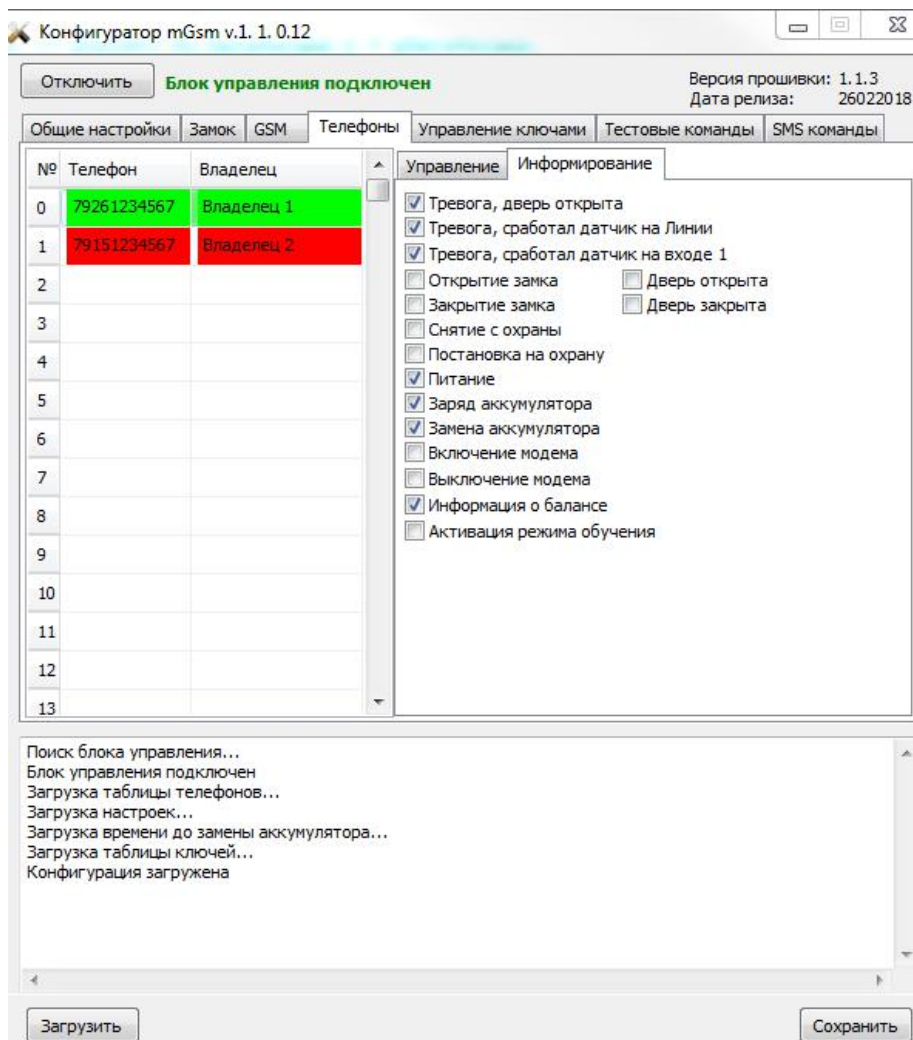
Конфигуратор mGsm v.1. 1. 0.12

Отключить
Блок управления подключен
Версия прошивки: 1.1.3
Дата релиза: 26022018

Общие настройки | Замок | GSM | Телефоны | Управление ключами | Тестовые команды | SMS команды

| № | Телефон | Владелец |
|---|---|---|
| 0 | 79261234567 | Владелец 1 |
| 1 | 79151234567 | Владелец 2 |
| 2 | | |
| 3 | | |
| 4 | | |
| 5 | | |
| 6 | | |
| 7 | | |
| 8 | | |
| 9 | | |
| 10 | | |
| 11 | | |
| 12 | | |
| 13 | | |

Управление | Информирование

Тревога, дверь открыта
Тревога, сработал датчик на Линии
Тревога, сработал датчик на входе 1
Открытие замка
Дверь открыта
Закрытие замка
Дверь закрыта
Снятие с охраны
Постановка на охрану
Питание
Заряд аккумулятора
Замена аккумулятора
Включение модема
Выключение модема
Информация о балансе
Активация режима обучения

Поиск блока управления...
Блок управления подключен
Загрузка таблицы телефонов...
Загрузка настроек...
Загрузка времени до замены аккумулятора...
Загрузка таблицы ключей...
Конфигурация загружена

Загрузить
Сохранить